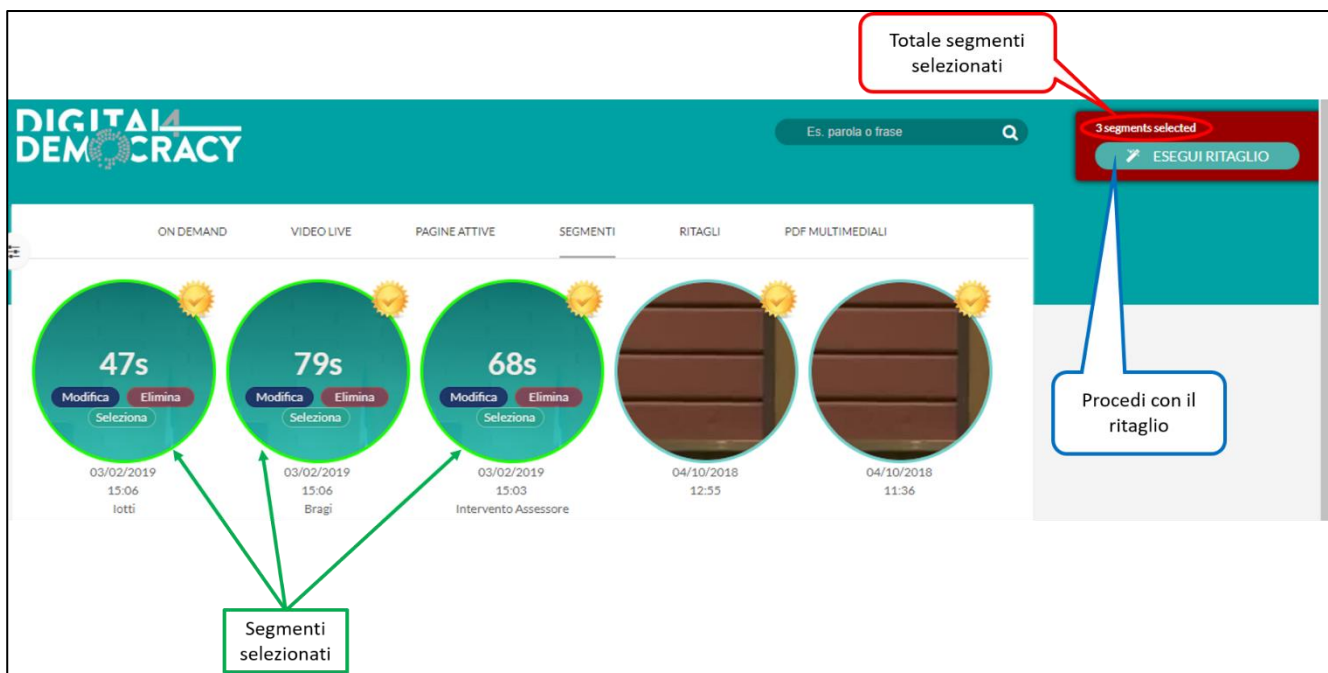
Totale segmenti selezionati

DIGITAL4 DEMOCRACY

Es. parola o frase

3 segments selected

ESEGUI RITAGLIO

ON DEMAND VIDEO LIVE PAGINE ATTIVE SEGMENTI RITAGLI PDF MULTIMEDIALI

47s
Modifica Elimina
Seleziona
03/02/2019
15:06
Iotti

79s
Modifica Elimina
Seleziona
03/02/2019
15:06
Bragi

68s
Modifica Elimina
Seleziona
03/02/2019
15:03
Intervento Assessore

04/10/2018
12:55

04/10/2018
11:36

Procedi con il ritaglio

Segmenti selezionati